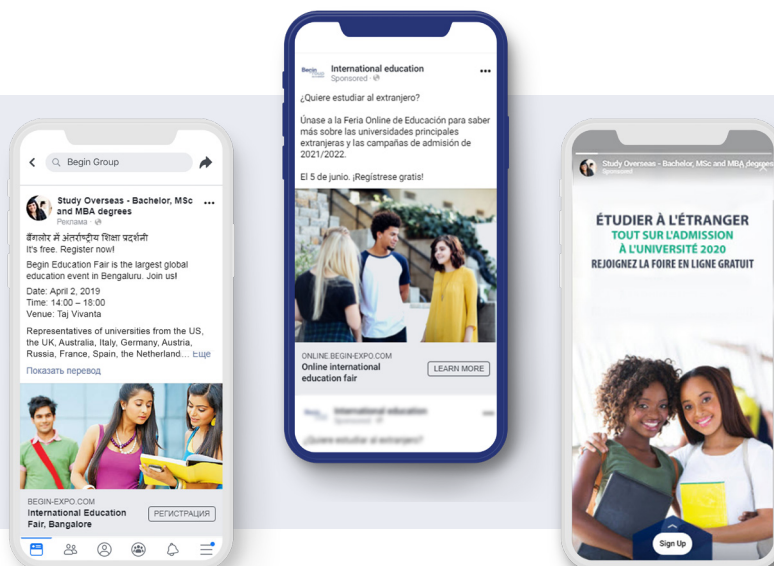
Begin Group

Study Overseas - Bachelor, MSc and MBA degrees
Реклама

बैंगलोर में अंतर्राष्ट्रीय शिक्षा प्रदर्शनी
It's free. Register now!

Begin Education Fair is the largest global education event in Bengaluru. Join us!

Date: April 2, 2019
Time: 14:00 – 18:00
Venue: Taj Vivanta

Representatives of universities from the US, the UK, Australia, Italy, Germany, Austria, Russia, France, Spain, the Netherland... Еще

Показать перевод

BEGIN-EXPO.COM
International Education Fair, Bangalore
РЕГИСТРАЦИЯ

Begin
International education
Sponsored

¿Quiere estudiar al extranjero?

Únase a la Feria Online de Educación para saber más sobre las universidades principales extranjeras y las campañas de admisión de 2021/2022.

El 5 de junio. ¡Regístrese gratis!

ONLINE.BEGIN-EXPO.COM
Online international education fair
LEARN MORE

International education
Sponsored
¿Quiere estudiar al extranjero?

Study Overseas - Bachelor, MSc and MBA degrees
Sponsored

ÉTUDIER À L'ÉTRANGER
TOUT SUR L'ADMISSION À L'UNIVERSITÉ 2020
REJOIGNEZ LA FOIRE EN LIGNE GRATUIT

Sign Up